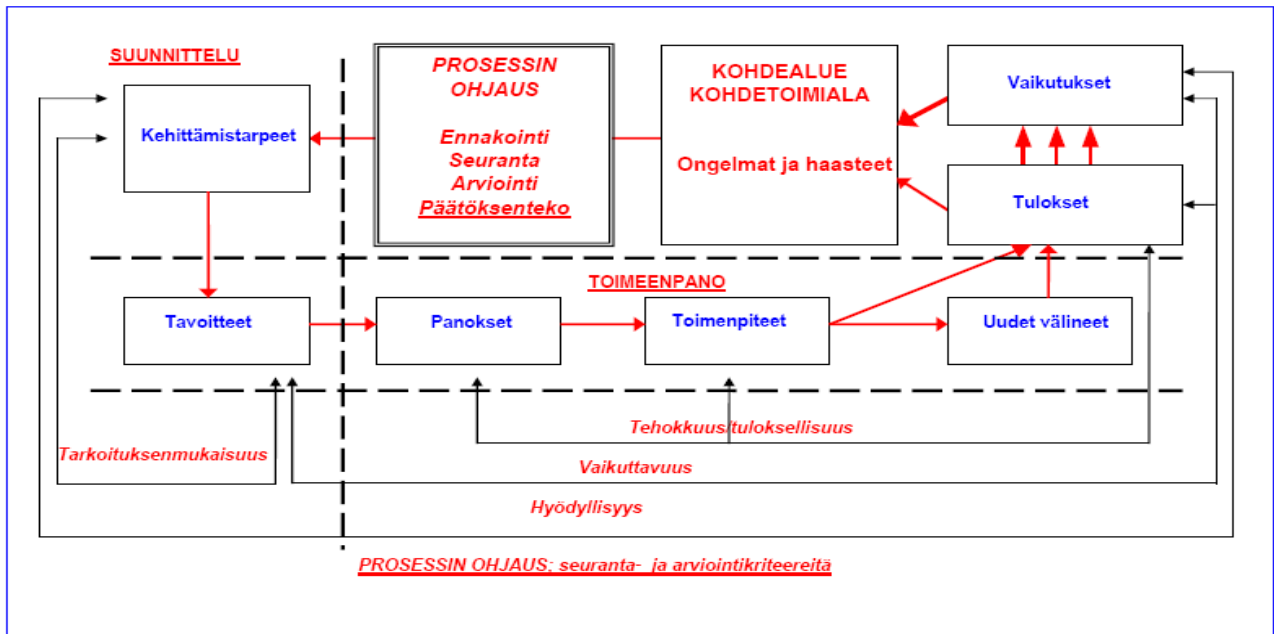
SUUNNITTELU

PROSESSIN OHJAUS

Ennakointi
Seuranta
Arviointi
Päätöksenteko

KOHDEALUE KOHDETOIMIALA

Ongelmat ja haasteet

Vaikutukset

Kehittämistarpeet

Tulokset

TOIMEENPANO

Tavoitteet

Panokset

Toimenpiteet

Uudet välineet

Tehokkuus/tuloksellisuus

Tarkoituksenmukaisuus

Vaikuttavuus

Hyödyllisyys

PROSESSIN OHJAUS; seuranta- ja arviointikriteereitä